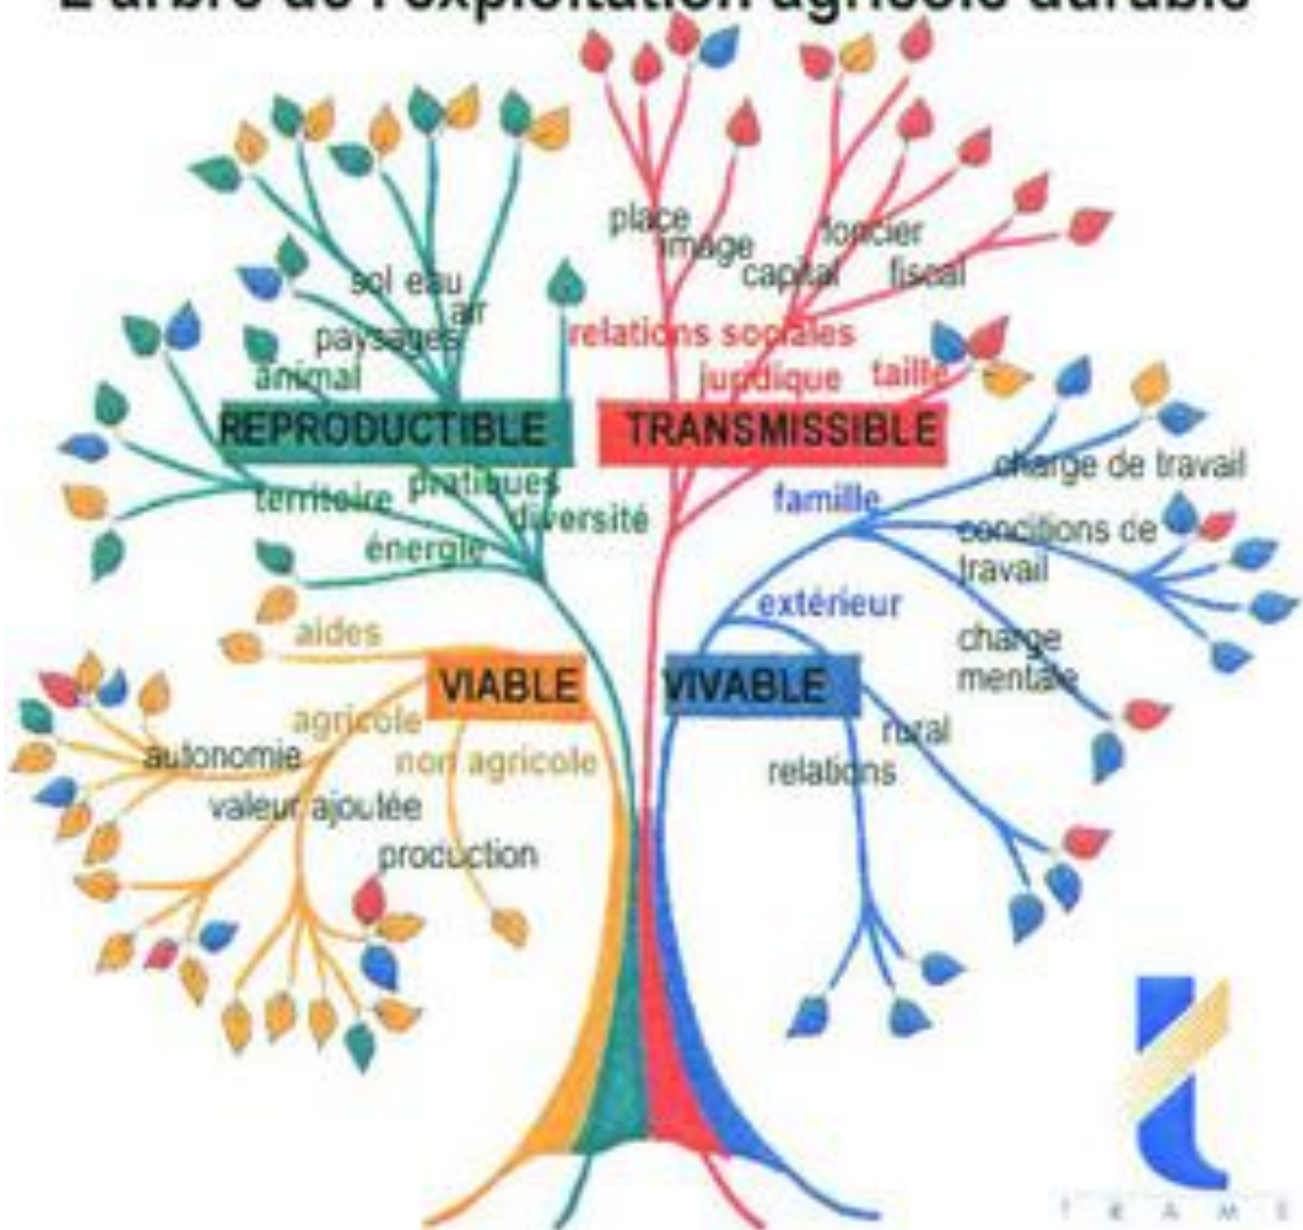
L'arbre de l'exploitation agricole durable

place
image
foncier
capital
fiscal
sol eau
air
paysages
animal
relations sociales
juridique
taille
REPRODUCTIBLE
TRANSMISSIBLE
charge de travail
famille
territoire
pratiques
diversité
énergie
conditions de travail
extérieur
charge mentale
aides
VIABLE
VIVABLE
agricole
rural
autonomie
non agricole
relations
valeur ajoutée
production

T R A M E